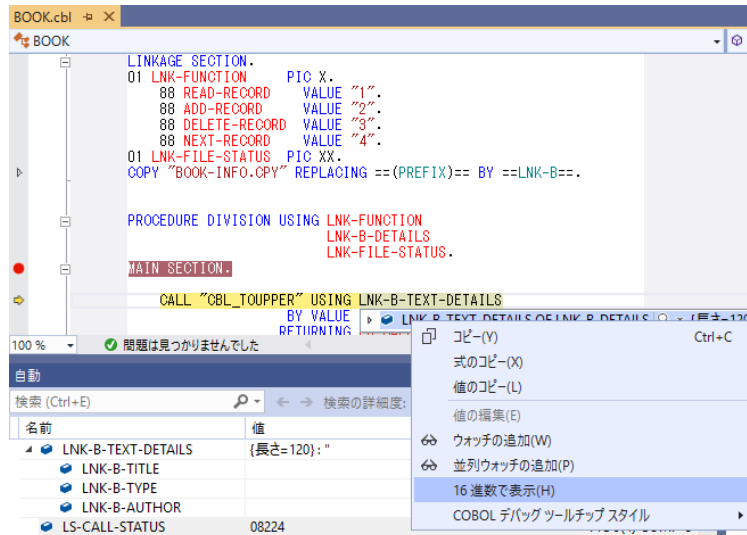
BOOK.cbl ⊣ ✕

BOOK

LINKAGE SECTION.
01 LNK-FUNCTION PIC X.
88 READ-RECORD VALUE "1".
88 ADD-RECORD VALUE "2".
88 DELETE-RECORD VALUE "3".
88 NEXT-RECORD VALUE "4".
01 LNK-FILE-STATUS PIC XX.
COPY "BOOK-INFO.CPY" REPLACING ==(PREFIX)== BY ==LNK-B==.

PROCEDURE DIVISION USING LNK-FUNCTION
LNK-B-DETAILS
LNK-FILE-STATUS.
MAIN SECTION.

CALL "CBL_TOUPPER" USING LNK-B-TEXT-DETAILS
BY VALUE
RETURNING

LNK-B-TEXT-DETAILS OF LNK-B-DETAILS {長さ=120

100 % 問題は見つかりませんでした

自動

検索 (Ctrl+E) 検索の詳細度:

| 名前 | 値 |
|---|---|
| LNK-B-TEXT-DETAILS | {長さ=120}: " |
| LNK-B-TITLE | |
| LNK-B-TYPE | |
| LNK-B-AUTHOR | |
| LS-CALL-STATUS | 08224 |

コピー(Y) Ctrl+C
式のコピー(X)
値のコピー(L)
値の編集(E)
ウォッチの追加(W)
並列ウォッチの追加(P)
16 進数で表示(H)
COBOL デバッグ ツールチップ スタイル